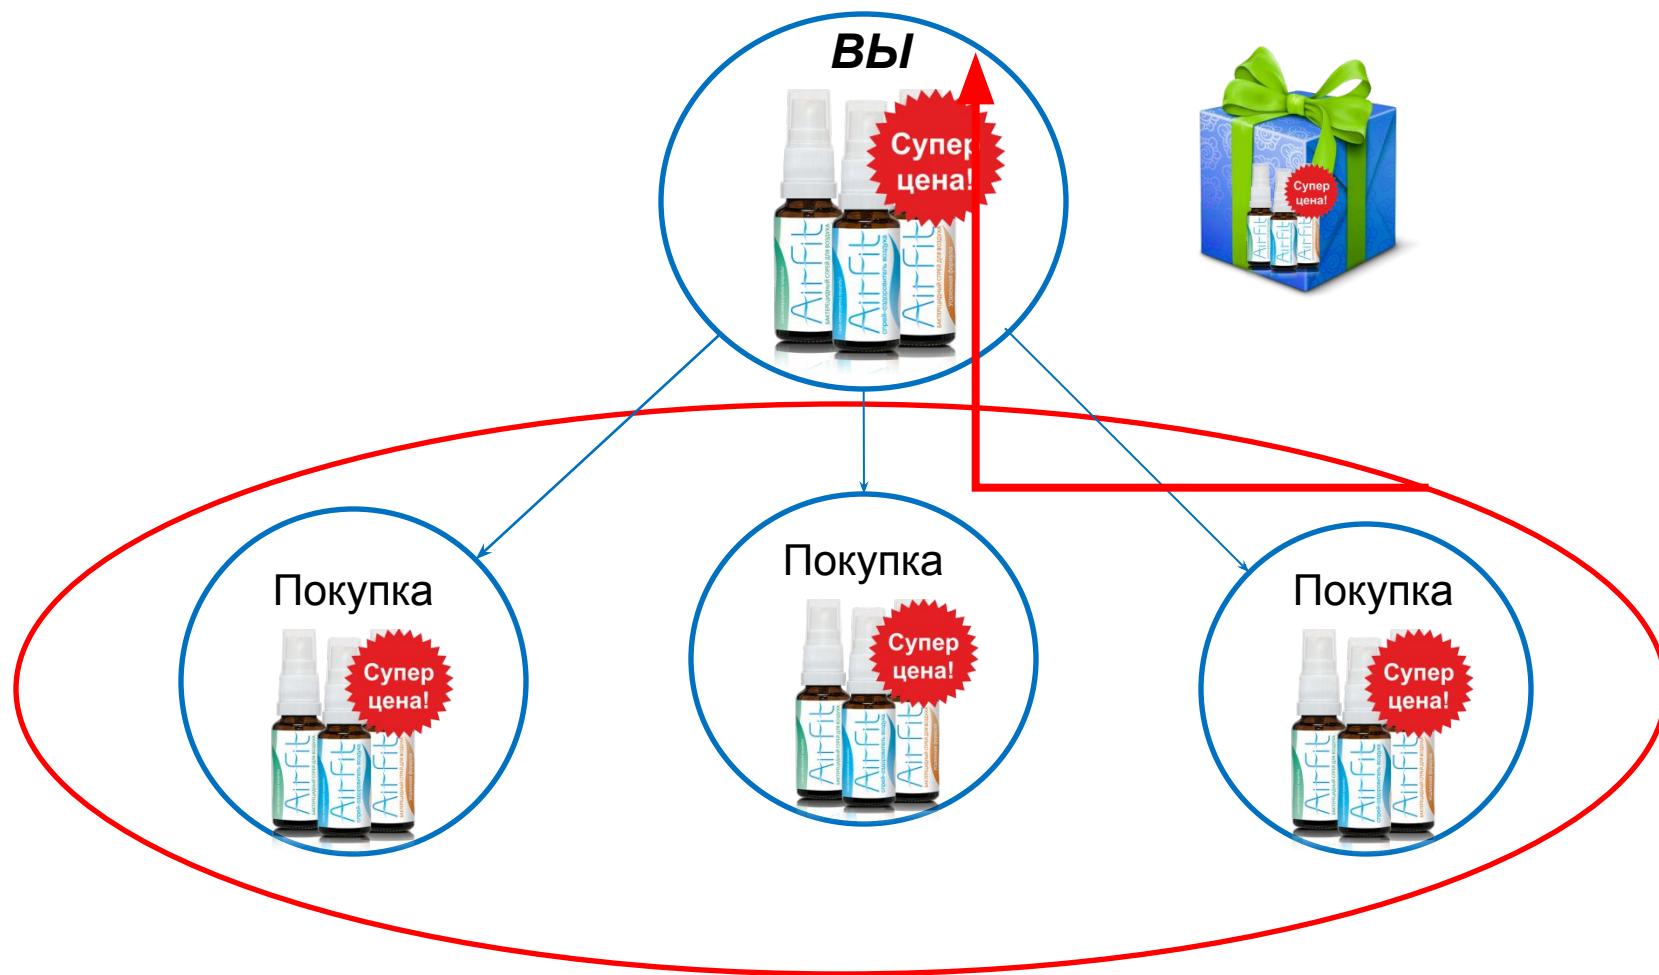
ВЫ

Супер цена!

AirFit AirFit AirFit

Супер цена!

AirFit AirFit AirFit

Покупка

Супер цена!

AirFit AirFit AirFit

Покупка

Супер цена!

AirFit AirFit AirFit

Покупка

Супер цена!

AirFit AirFit AirFit